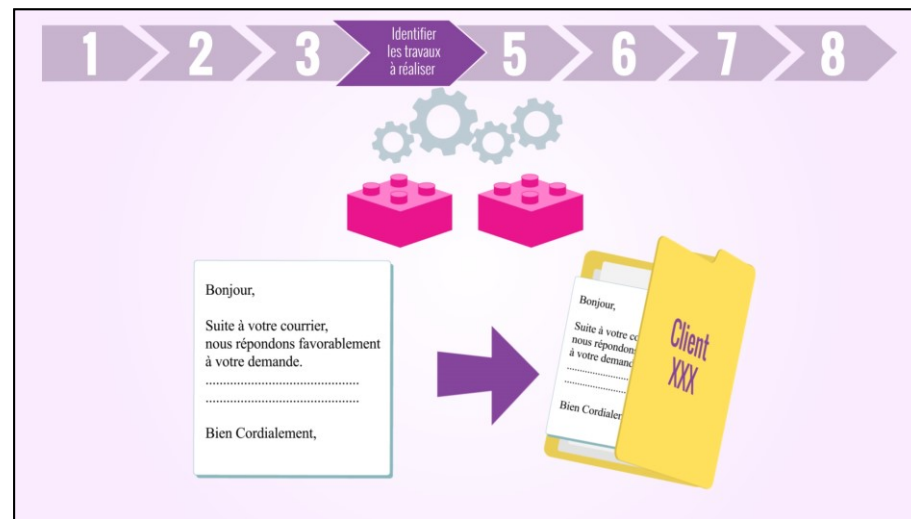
1 2 3 Identifier les travaux à réaliser 5 6 7 8

Bonjour,

Suite à votre courrier, nous répondons favorablement à votre demande.
............................................
............................................

Bien Cordialement,

Bonjour,

Suite à votre co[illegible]
nous répondons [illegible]
à votre demande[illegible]

Bien Cordialer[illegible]

Client
XXX